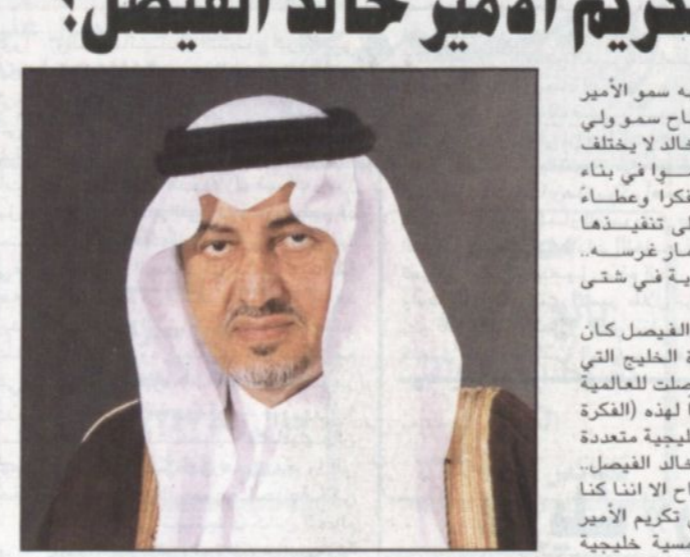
تكريم الأمير خالد الفيصل!

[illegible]ه سمو الأمير
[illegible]اح سمو ولي
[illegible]الد لا يختلف
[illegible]وا في بناء
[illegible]فكرا وعطاءً
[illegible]لى تنفيذها
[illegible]ار غرسه..
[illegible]ية في شتى

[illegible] الفيصل كان
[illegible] الخليج التي
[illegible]صلت للعالمية
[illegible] لهذه (الفكرة
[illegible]ليجية متعددة
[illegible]الد الفيصل..
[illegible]اح الا اننا كنا
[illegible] تكريم الأمير
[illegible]سية خليجية